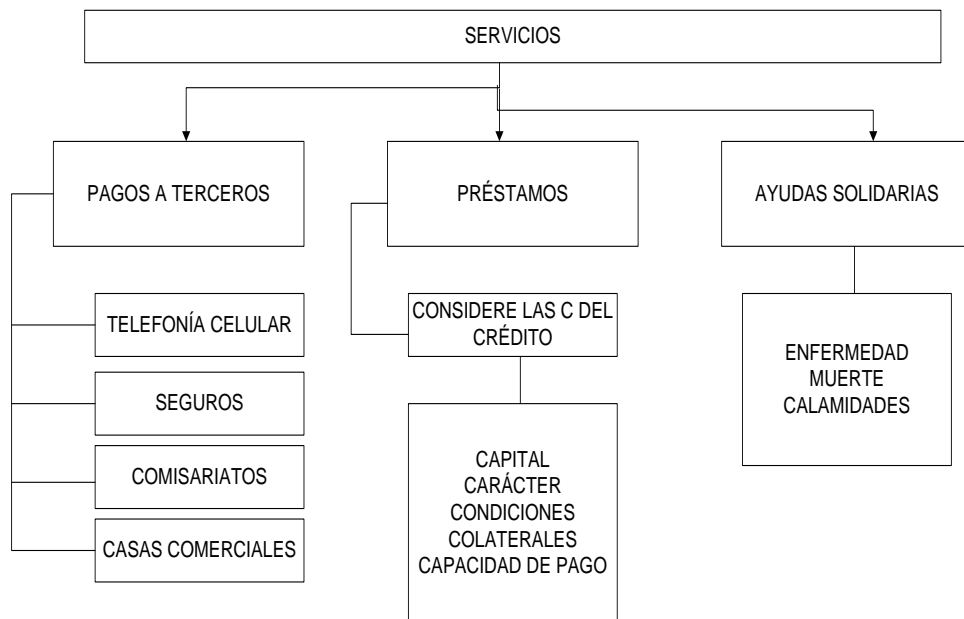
SERVICIOS

PAGOS A TERCEROS

TELEFONÍA CELULAR

SEGUROS

COMISARIATOS

CASAS COMERCIALES

PRÉSTAMOS

CONSIDERE LAS C DEL CRÉDITO

CAPITAL
CARÁCTER
CONDICIONES
COLATERALES
CAPACIDAD DE PAGO

AYUDAS SOLIDARIAS

ENFERMEDAD
MUERTE
CALAMIDADES